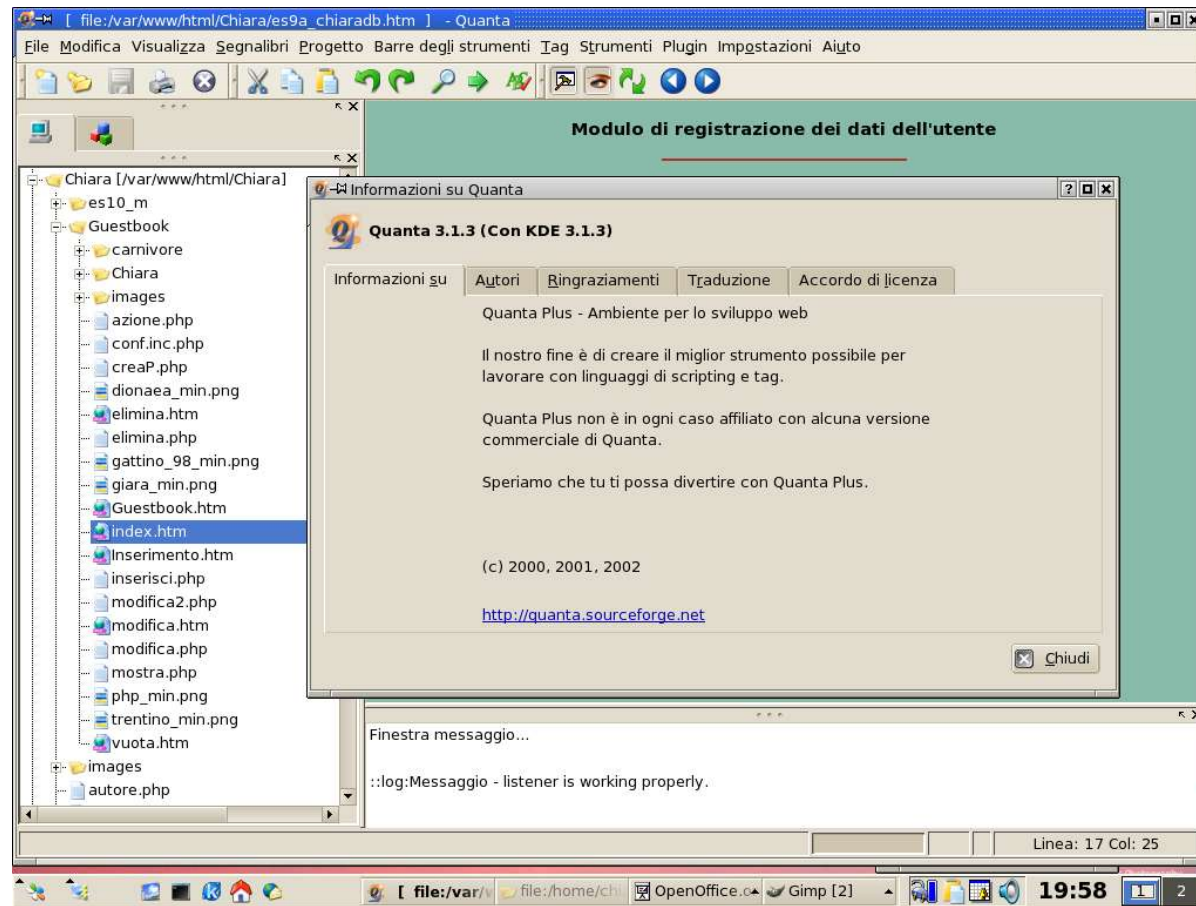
[ file:/var/www/html/Chiara/es9a_chiaradb.htm ] - Quanta

File Modifica Visualizza Segnalibri Progetto Barre degli strumenti Tag Strumenti Plugin Impostazioni Aiuto

Modulo di registrazione dei dati dell'utente

Chiara [/var/www/html/Chiara]
es10_m
Guestbook
carnivore
Chiara
images
azione.php
conf.inc.php
creaP.php
dionaea_min.png
elimina.htm
elimina.php
gattino_98_min.png
giara_min.png
Guestbook.htm
index.htm
Inserimento.htm
inserisci.php
modifica2.php
modifica.htm
modifica.php
mostra.php
php_min.png
trentino_min.png
vuota.htm
images
autore.php

Informazioni su Quanta

Quanta 3.1.3 (Con KDE 3.1.3)

Informazioni su | Autori | Ringraziamenti | Traduzione | Accordo di licenza

Quanta Plus - Ambiente per lo sviluppo web

Il nostro fine è di creare il miglior strumento possibile per lavorare con linguaggi di scripting e tag.

Quanta Plus non è in ogni caso affiliato con alcuna versione commerciale di Quanta.

Speriamo che tu ti possa divertire con Quanta Plus.

(c) 2000, 2001, 2002

http://quanta.sourceforge.net

Chiudi

Finestra messaggio...

::log:Messaggio - listener is working properly.

Linea: 17 Col: 25

[ file:/var/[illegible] file:/home/ch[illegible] OpenOffice.o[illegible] Gimp [2] 19:58 1 2